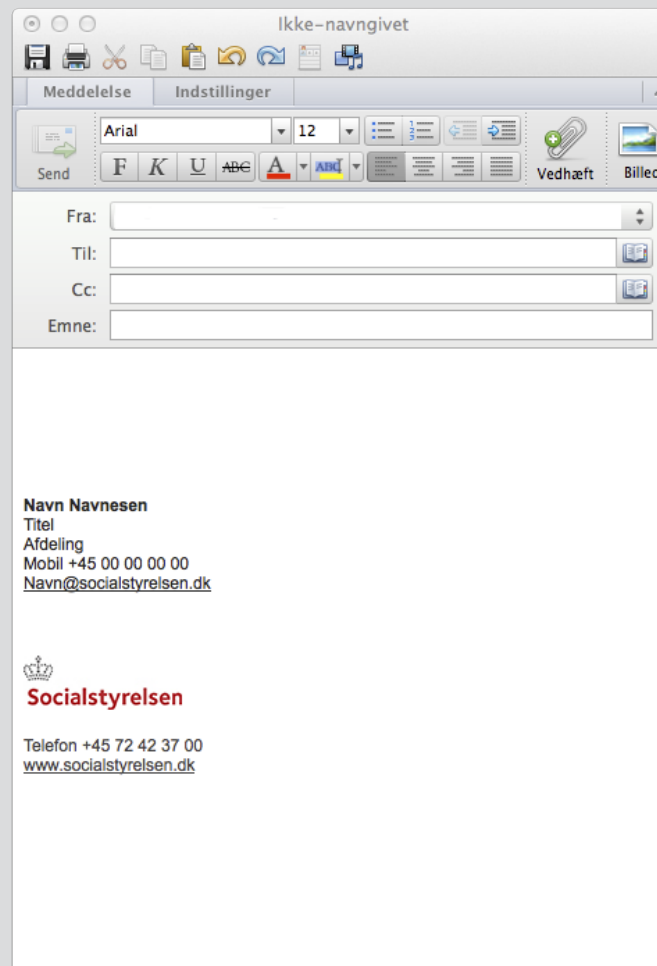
Ikke-navngivet

Meddelelse Indstillinger

Send Arial 12 F K U ABC A ABC Vedhæft Billed

Fra:
Til:
Cc:
Emne:

Navn Navnesen
Titel
Afdeling
Mobil +45 00 00 00 00
Navn@socialstyrelsen.dk

Socialstyrelsen

Telefon +45 72 42 37 00
www.socialstyrelsen.dk